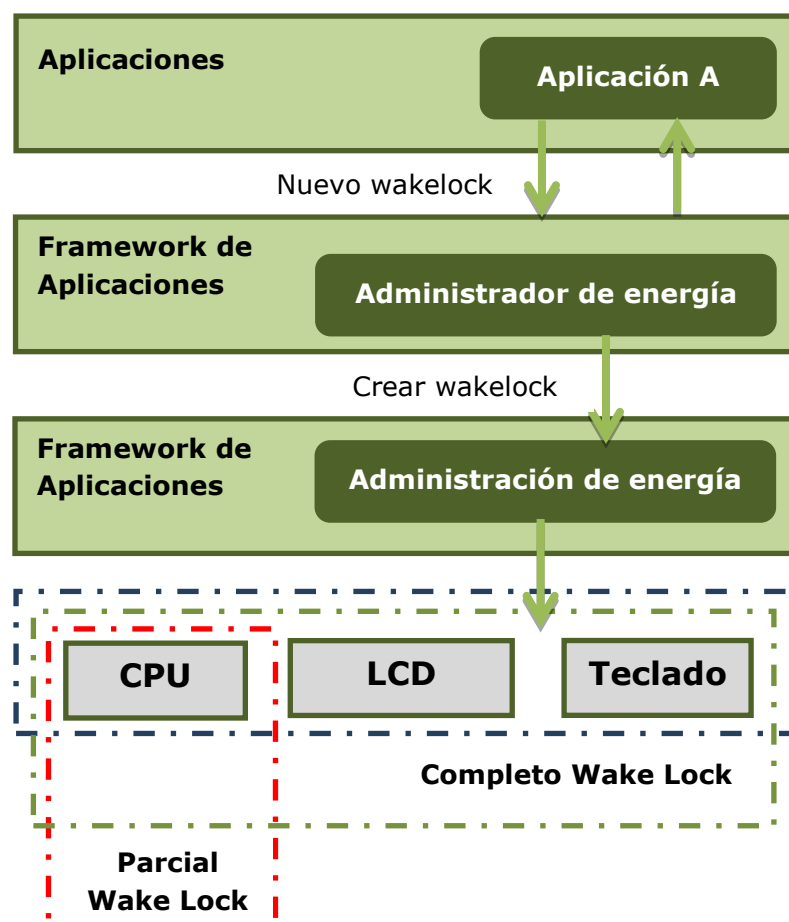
Aplicaciones

Aplicación A

Nuevo wakelock

Framework de Aplicaciones

Administrador de energía

Crear wakelock

Framework de Aplicaciones

Administración de energía

CPU

LCD

Teclado

Completo Wake Lock

Parcial Wake Lock